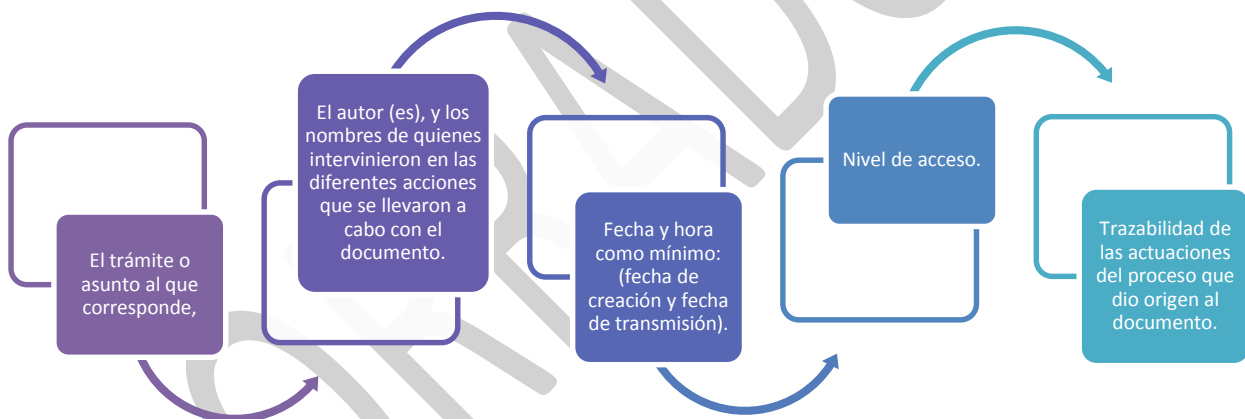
El trámite o asunto al que corresponde,

El autor (es), y los nombres de quienes intervinieron en las diferentes acciones que se llevaron a cabo con el documento.

Fecha y hora como mínimo: (fecha de creación y fecha de transmisión).

Nivel de acceso.

Trazabilidad de las actuaciones del proceso que dio origen al documento.